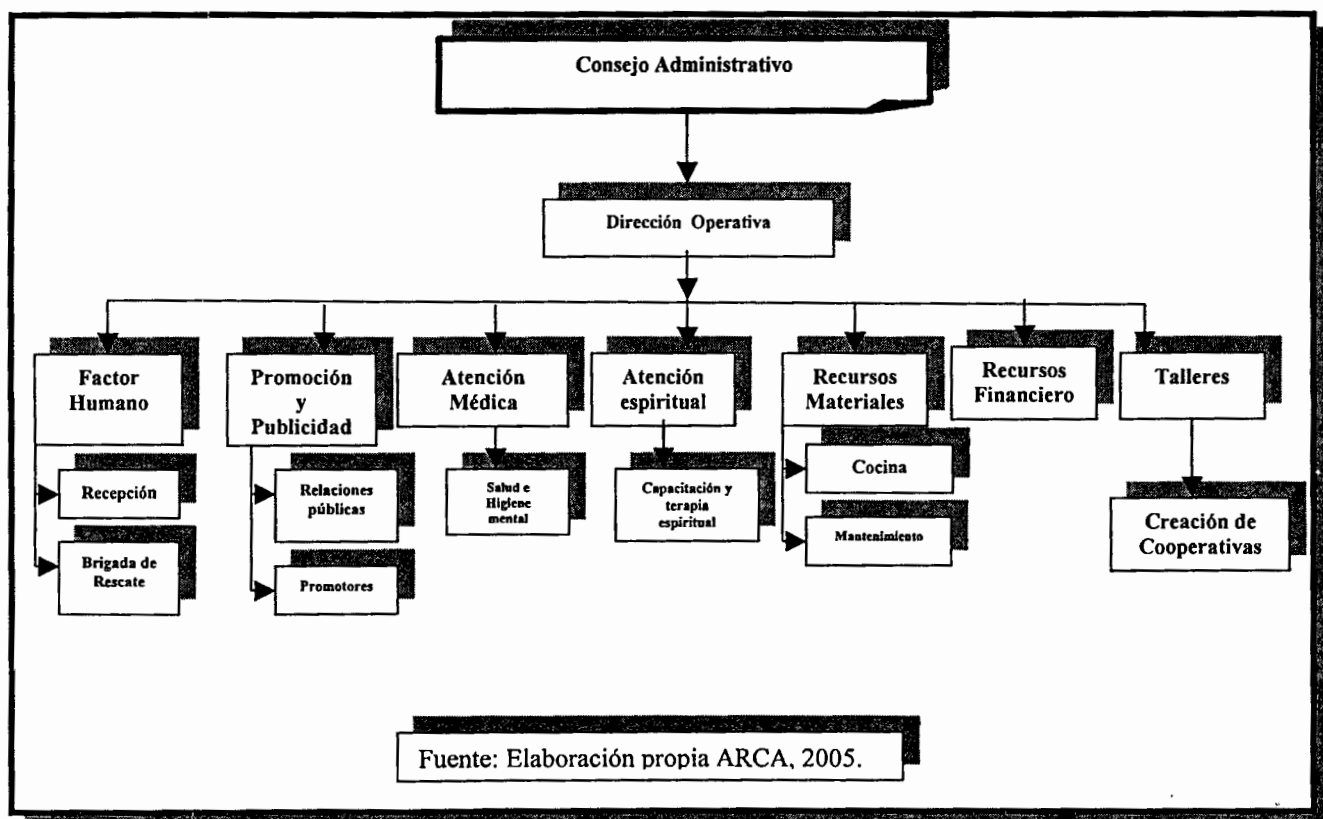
Consejo Administrativo

Dirección Operativa

Factor Humano

Recepción

Brigada de Rescate

Promoción y Publicidad

Relaciones públicas

Promotores

Atención Médica

Salud e Higiene mental

Atención espiritual

Capacitación y terapia espiritual

Recursos Materiales

Cocina

Mantenimiento

Recursos Financiero

Talleres

Creación de Cooperativas

Fuente: Elaboración propia ARCA, 2005.